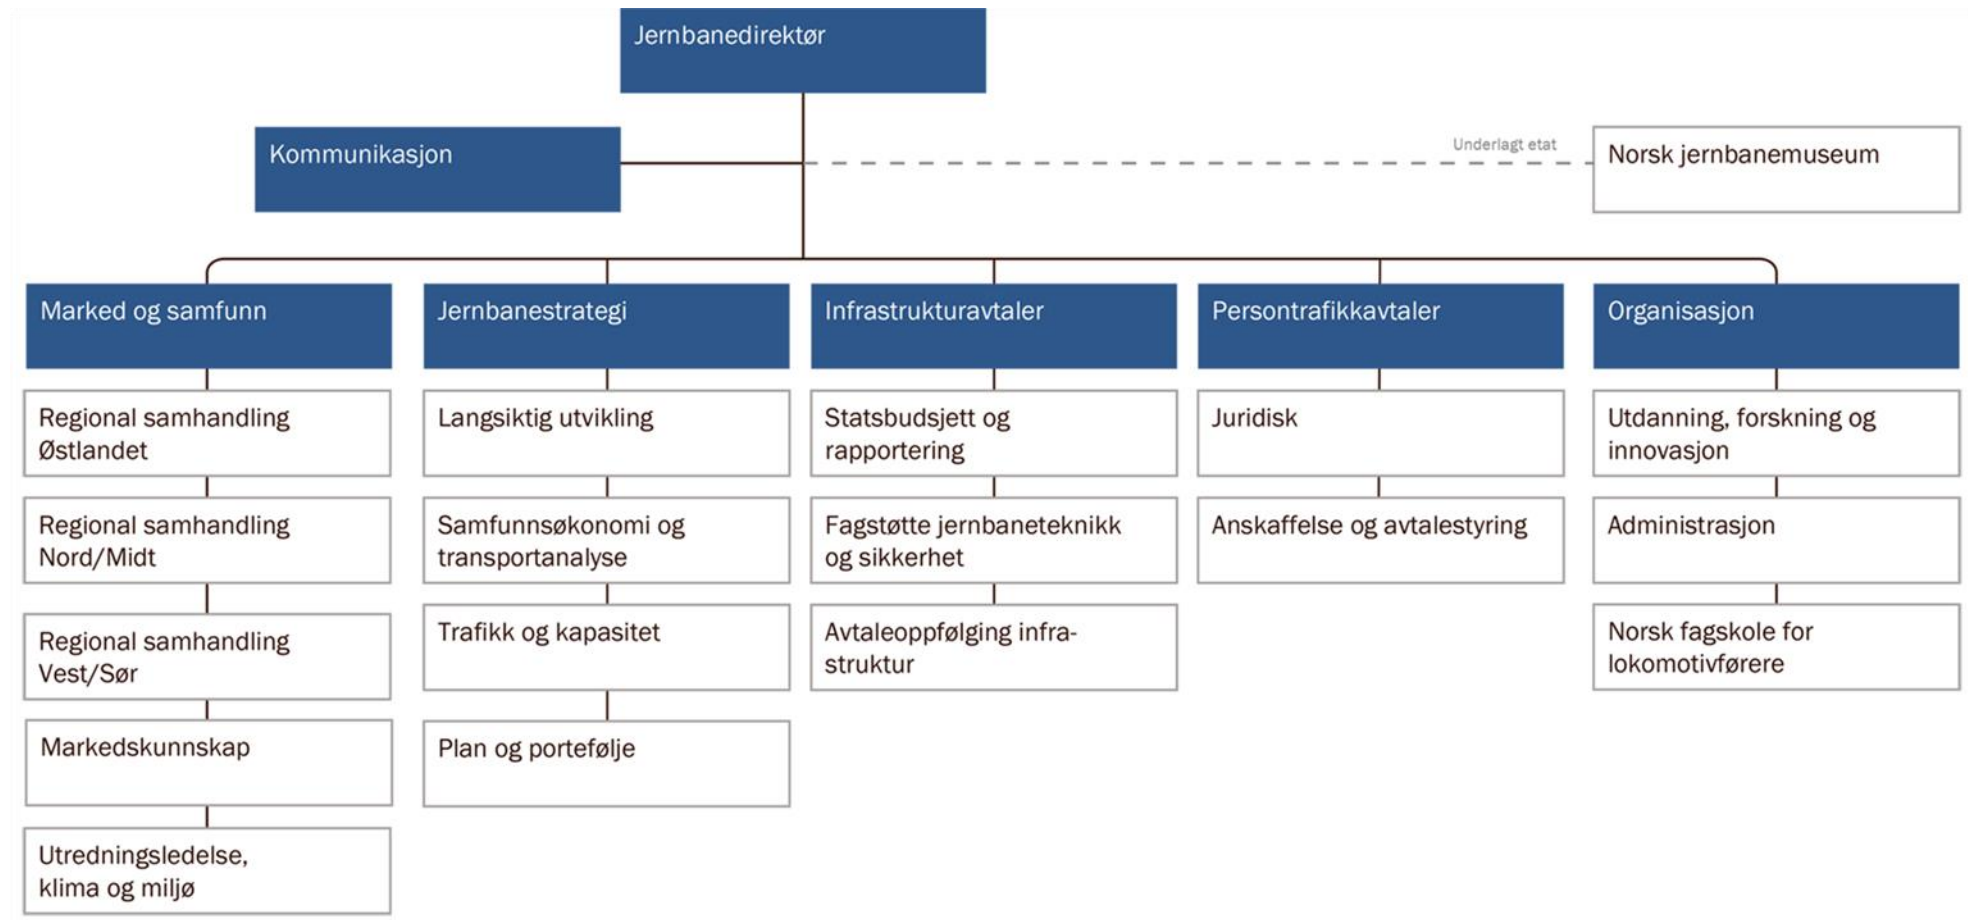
Jernbanedirektør

Kommunikasjon

Underlagt etat

Norsk jernbanemuseum

Marked og samfunn

Regional samhandling Østlandet

Regional samhandling Nord/Midt

Regional samhandling Vest/Sør

Markedskunnskap

Utredningsledelse, klima og miljø

Jernbanestrategi

Langsiktig utvikling

Samfunnsøkonomi og transportanalyse

Trafikk og kapasitet

Plan og portefølje

Infrastrukturavtaler

Statsbudsjett og rapportering

Fagstøtte jernbaneteknikk og sikkerhet

Avtaleoppfølging infra-struktur

Persontrafikkavtaler

Juridisk

Anskaffelse og avtalestyring

Organisasjon

Utdanning, forskning og innovasjon

Administrasjon

Norsk fagskole for lokomotivførere